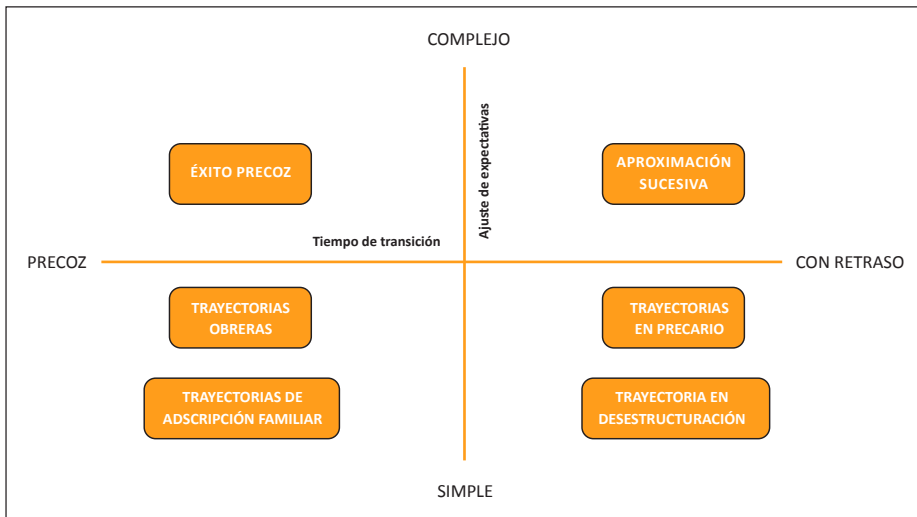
COMPLEJO

Ajuste de expectativas

ÉXITO PRECOZ

APROXIMACIÓN SUCESIVA

Tiempo de transición

PRECOZ

CON RETRASO

TRAYECTORIAS OBRERAS

TRAYECTORIAS EN PRECARIO

TRAYECTORIAS DE ADSCRIPCIÓN FAMILIAR

TRAYECTORIA EN DESESTRUCTURACIÓN

SIMPLE